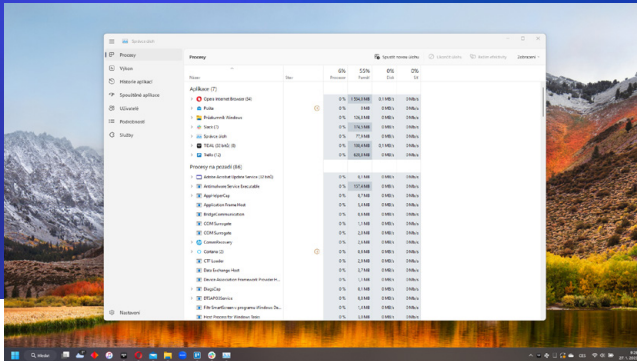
Správce úloh

Procesy
Výkon
Historie aplikací
Spouštění aplikací
Uživatelé
Podrobnosti
Služby

Nastavení

Procesy

Spustit novou úlohu
Ukončit úlohu
Režim efektivity
Zobrazení

Název
Stav
6%
Procesor
55%
Paměť
6%
Disk
0%
Síť

Aplikace (7)
Opera Internet Browser (4)
0 %
1 354,3 MB
0,1 MB/s
0 Mb/s
Poště
0 %
0 MB
0 MB/s
0 Mb/s
Průzkumník Windows
0 %
126,3 MB
0,1 MB/s
0 Mb/s
Slack (7)
0 %
174,1 MB
0 MB/s
0 Mb/s
Správce úloh
0 %
77,9 MB
0 MB/s
0 Mb/s
TIDAL (32 bitů) (8)
0 %
135,4 MB
0 MB/s
0 Mb/s
Safe (12)
0 %
605,8 MB
0 MB/s
0 Mb/s

Procesy na pozadí (84)
Adobe Acrobat Update Service (32 bitů)
0 %
0,1 MB
0 MB/s
0 Mb/s
AntimalwareService Executable
0 %
137,4 MB
0,1 MB/s
0 Mb/s
AppHelperCap
0 %
0,1 MB
0 MB/s
0 Mb/s
Application Frame Host
0 %
3,4 MB
0 MB/s
0 Mb/s
BridgeCommunication
0 %
0,6 MB
0 MB/s
0 Mb/s
COM Surrogate
0 %
1,1 MB
0 MB/s
0 Mb/s
COM Surrogate
0 %
2,3 MB
0 MB/s
0 Mb/s
CommRecovery
0 %
0,1 MB
0 MB/s
0 Mb/s
Cortana (2)
0 %
0 MB
0 MB/s
0 Mb/s
CTF Loader
0 %
2,7 MB
0 MB/s
0 Mb/s
Data Exchange Host
0 %
2,0 MB
0 MB/s
0 Mb/s
Device Association Framework Provider H...
0 %
0,6 MB
0 MB/s
0 Mb/s
DiagsCap
0 %
0,2 MB
0 MB/s
0 Mb/s
DTSAPO3Service
0 %
0,9 MB
0 MB/s
0 Mb/s
File SmartScreen v programu Windows De...
0 %
2,3 MB
0 MB/s
0 Mb/s
Host Process for Windows Tasks
0 %
2,5 MB
0 MB/s
0 Mb/s

Hledat